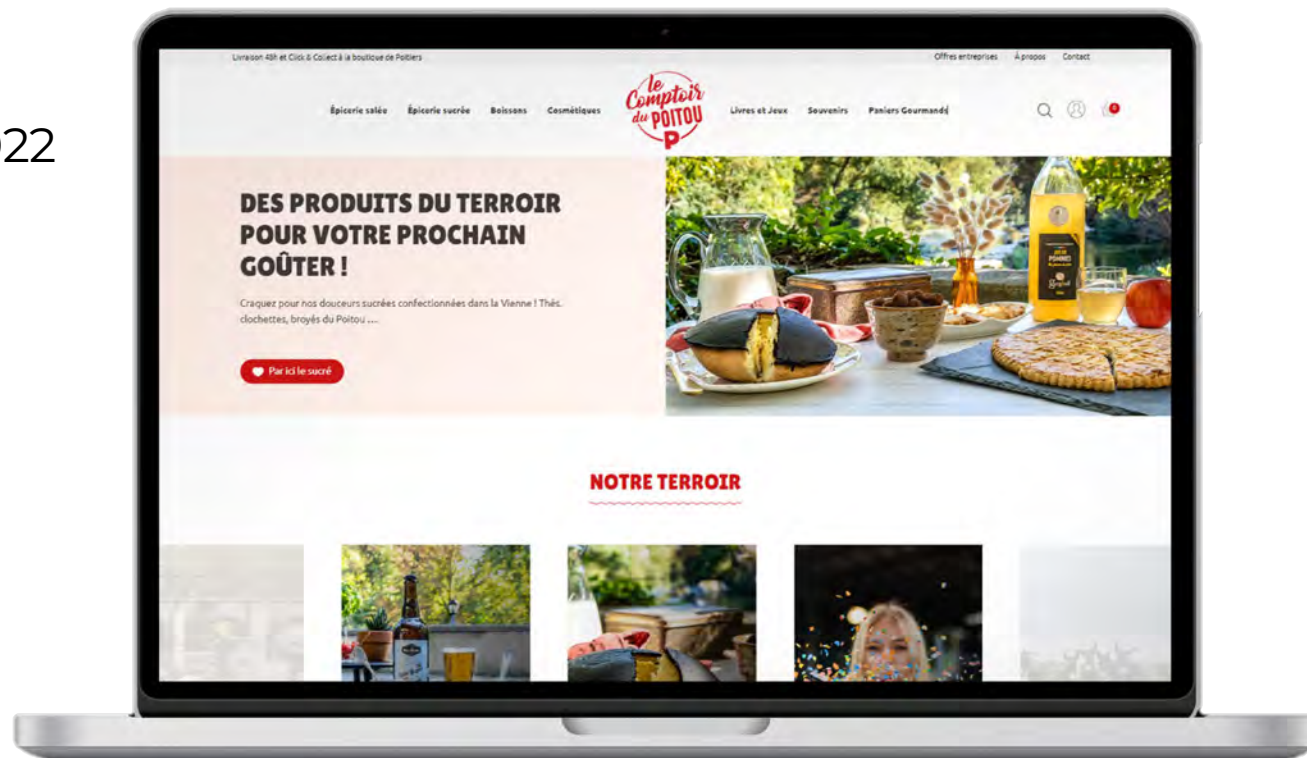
022

Livraison 48h et Click & Collect à la boutique de Poitiers

Offres entreprises À propos Contact

Épicerie salée Épicerie sucrée Boissons Cosmétiques

le Comptoir du POITOU P

Livres et Jeux Souvenirs Paniers Gourmands

0

DES PRODUITS DU TERROIR POUR VOTRE PROCHAIN GOÛTER !

Craquez pour nos douceurs sucrées confectionnées dans la Vienne ! Thés, clochettes, broyés du Poitou ....

Par ici le sucré

NOTRE TERROIR